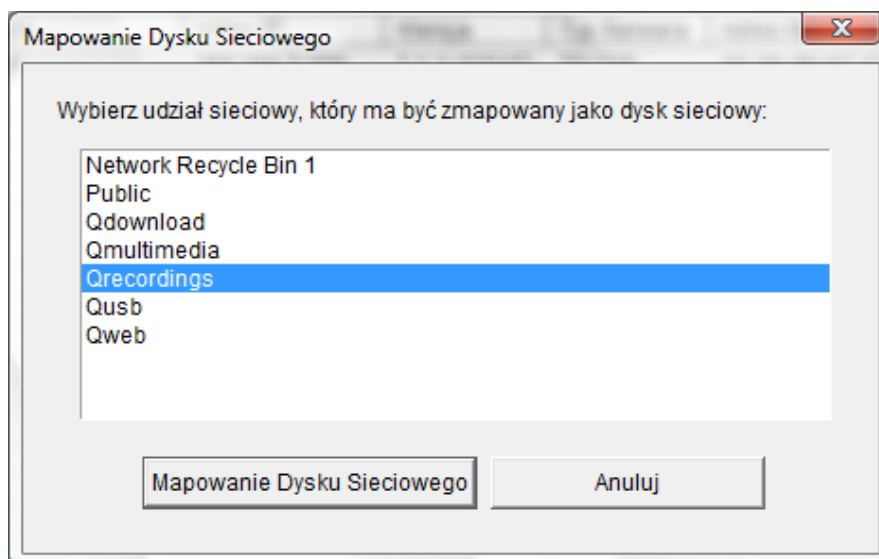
Mapowanie Dysku Sieciowego

Wybierz udział sieciowy, który ma być zmapowany jako dysk sieciowy:

Network Recycle Bin 1
Public
Qdownload
Qmultimedia
Qrecordings
Qusb
Qweb

Mapowanie Dysku Sieciowego
Anuluj